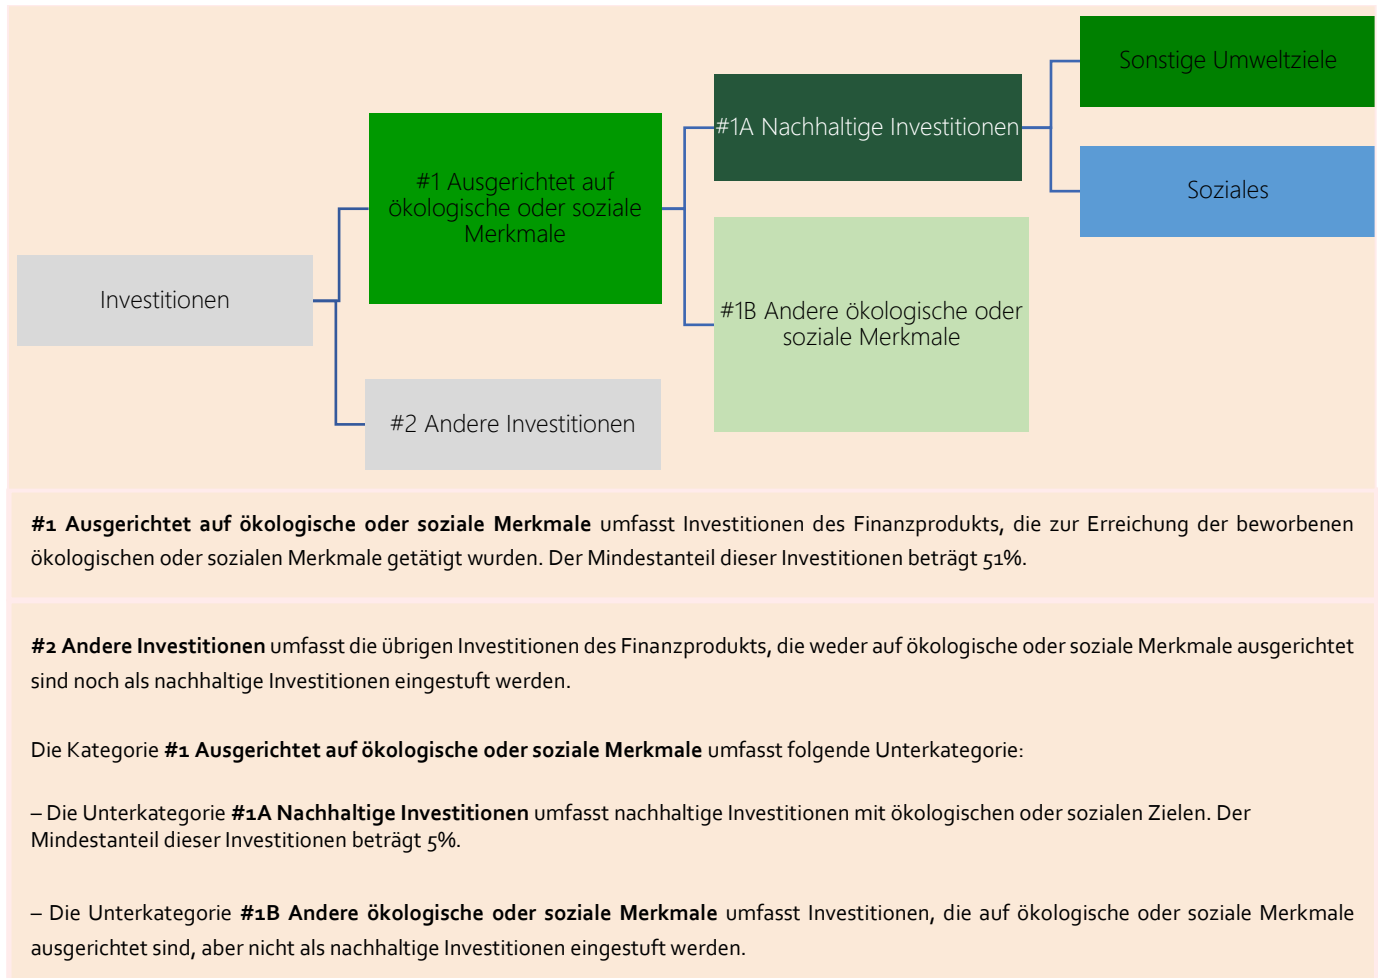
Sonstige Umweltziele

#1A Nachhaltige Investitionen

Soziales

#1 Ausgerichtet auf ökologische oder soziale Merkmale

Investitionen

#1B Andere ökologische oder soziale Merkmale

#2 Andere Investitionen

**#1 Ausgerichtet auf ökologische oder soziale Merkmale** umfasst Investitionen des Finanzprodukts, die zur Erreichung der beworbenen ökologischen oder sozialen Merkmale getätigt wurden. Der Mindestanteil dieser Investitionen beträgt 51%.

**#2 Andere Investitionen** umfasst die übrigen Investitionen des Finanzprodukts, die weder auf ökologische oder soziale Merkmale ausgerichtet sind noch als nachhaltige Investitionen eingestuft werden.

Die Kategorie **#1 Ausgerichtet auf ökologische oder soziale Merkmale** umfasst folgende Unterkategorie:

– Die Unterkategorie **#1A Nachhaltige Investitionen** umfasst nachhaltige Investitionen mit ökologischen oder sozialen Zielen. Der Mindestanteil dieser Investitionen beträgt 5%.

– Die Unterkategorie **#1B Andere ökologische oder soziale Merkmale** umfasst Investitionen, die auf ökologische oder soziale Merkmale ausgerichtet sind, aber nicht als nachhaltige Investitionen eingestuft werden.